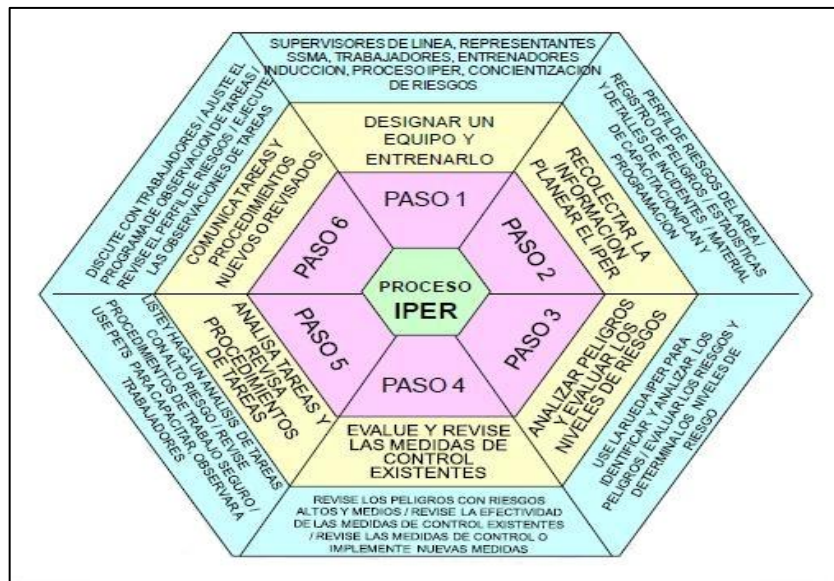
SUPERVISORES DE LINEA, REPRESENTANTES SSMA, TRABAJADORES, ENTRENADORES INDUCCION, PROCESO IPER, CONCIENTIZACION DE RIESGOS

PERFIL DE RIESGOS DEL AREA / REGISTRO DE PELIGROS / ESTADISTICAS Y DETALLES DE INCIDENTES / MATERIAL DE CAPACITACION PLAN Y PROGRAMACION

USE LA RUEDA IPER PARA IDENTIFICAR Y ANALIZAR LOS PELIGROS / EVALUAR LOS RIESGOS Y DETERMINA LOS NIVELES DE RIESGO

REVISE LOS PELIGROS CON RIESGOS ALTOS Y MEDIOS / REVISE LA EFECTIVIDAD DE LAS MEDIDAS DE CONTROL EXISTENTES / REVISE LAS MEDIDAS DE CONTROL O IMPLEMENTE NUEVAS MEDIDAS

LISTE Y HAGA UN ANALISIS DE TAREAS CON ALTO RIESGO / REVISE PROCEDIMIENTOS DE TRABAJO SEGURO / USE PETS PARA CAPACITAR, OBSERVAR A TRABAJADORES

DISCUTE CON TRABAJADORES / AJUSTE EL PROGRAMA DE OBSERVACION DE TAREAS / REVISE EL PERFIL DE RIESGOS / EJECUTE LAS OBSERVACIONES DE TAREAS

DESIGNAR UN EQUIPO Y ENTRENARLO

RECOLECTAR LA INFORMACION PLANEAR EL IPER

ANALIZAR PELIGROS Y EVALUAR LOS NIVELES DE RIESGOS

EVALUE Y REVISE LAS MEDIDAS DE CONTROL EXISTENTES

ANALISA TAREAS Y REVISA PROCEDIMIENTOS DE TAREAS

COMUNICA TAREAS Y PROCEDIMIENTOS NUEVOS O REVISADOS

PASO 1

PASO 2

PASO 3

PASO 4

PASO 5

PASO 6

PROCESO
IPER